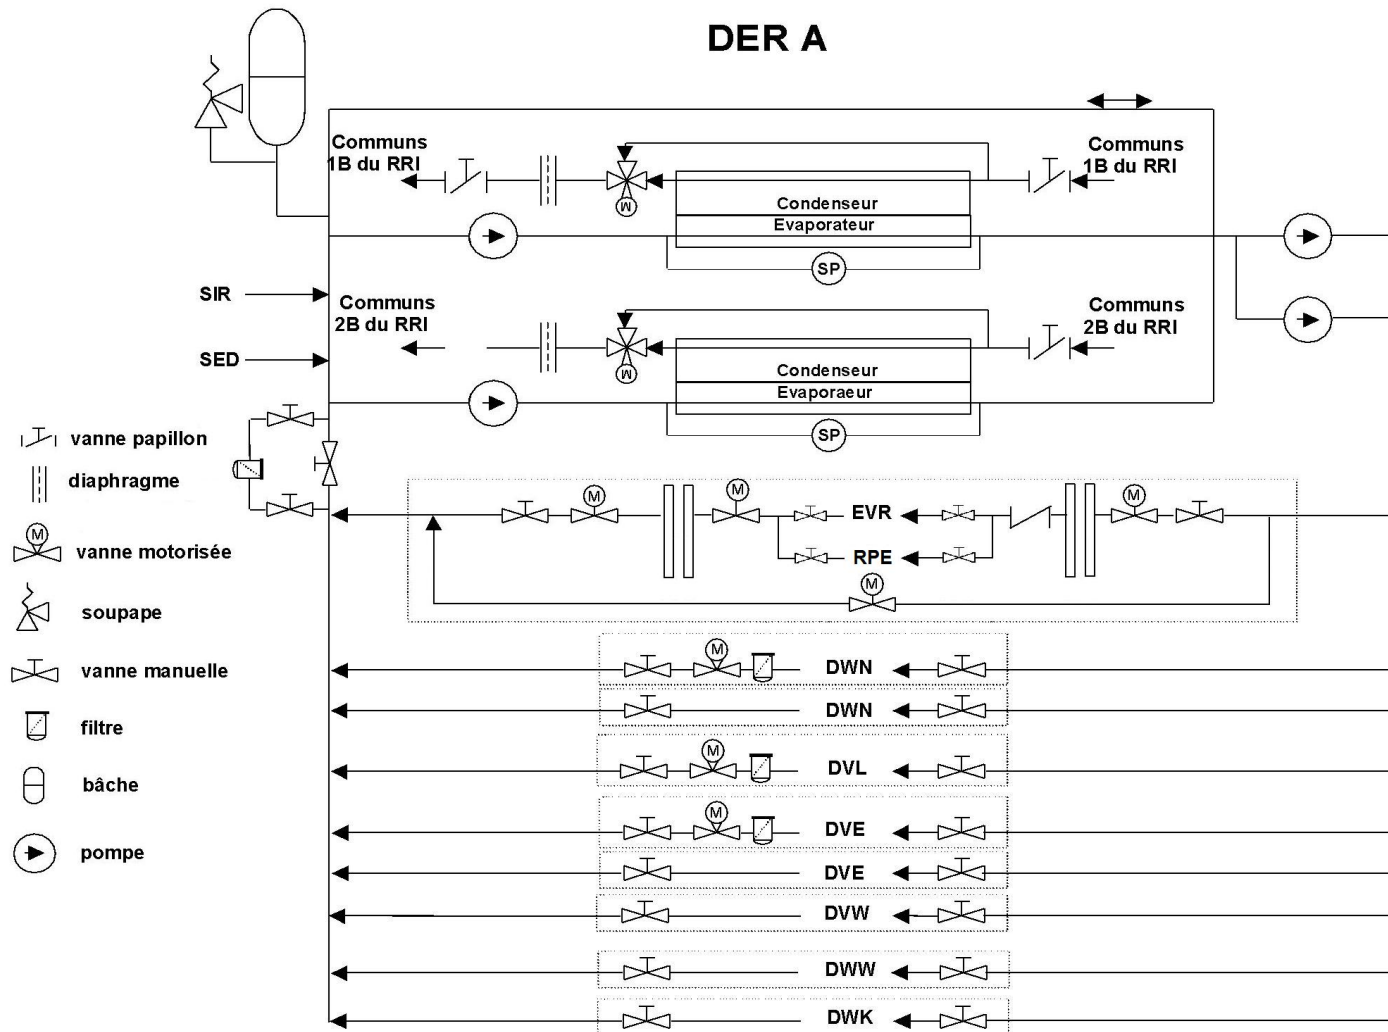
DER A

Communs 1B du RRI

Communs 1B du RRI

M

Condenseur

Evaporateur

SP

SIR

Communs 2B du RRI

Communs 2B du RRI

SED

M

Condenseur

Evaporaeur

SP

vanne papillon

diaphragme

M

vanne motorisée

soupape

vanne manuelle

filtre

bâche

pompe

M

M

EVR

M

RPE

M

M

DWN

DWN

M

DVL

M

DVE

DVE

DVW

DWW

DWK